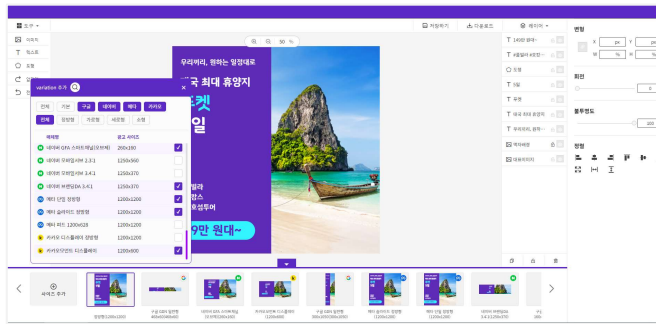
도구
이미지
텍스트
도형
미리보기
다운로드
레이어
변형
X px Y px
W % H %
회전
0
불투명도
100
정렬
50 %
우리끼리, 원하는 일정대로
국 최대 휴양지
켓
일
필라
캉스
휴양투어
9만 원대~
variation 추가
전체 기본 구글 네이버 메타 카카오
전체 정방형 가로형 세로형 소형
매체명 광고 사이즈
네이버 GFA 스마트채널(모바일) 260x190
네이버 모바일GFA 2.3:1 1250x560
네이버 모바일GFA 3.4:1 1250x370
네이버 브랜딩DA 3.4:1 1250x370
메타 단일 정방형 1200x1200
메타 슬라이드 정방형 1200x1200
메타 피드 1200x628 1200x628
카카오 디스플레이 정방형 1200x1200
카카오모먼트 디스플레이 1200x600
1920 텍스트
4월필터 4회법
도형
이미지
투명
우리 최대 휴양지
우리끼리, 원하는
백그라운드
대표이미지
사이즈 추가
정방형(1200x1200)
구글 GDN 정방형
네이버 GFA 스마트채널
네이버 브랜딩 디스플레이
메타 슬라이드 정방형
메타 단일 정방형
네이버 브랜딩DA